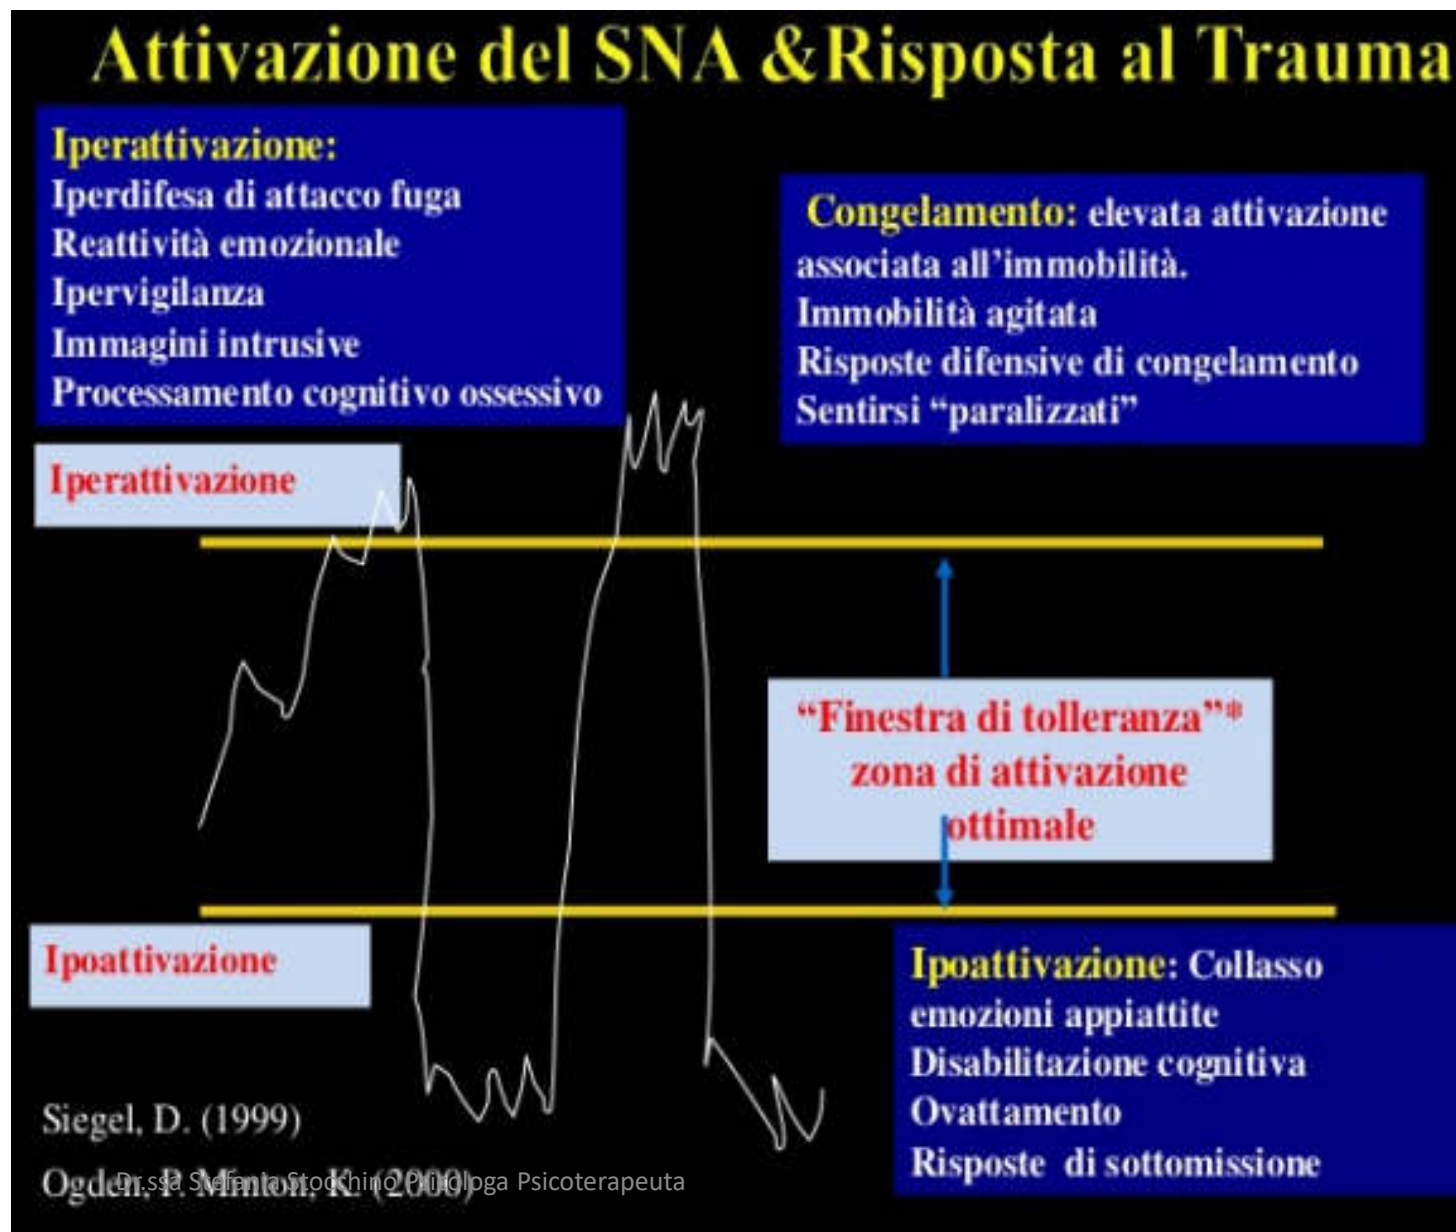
Attivazione del SNA &Risposta al Trauma

Iperattivazione:
Iperdifesa di attacco fuga
Reattività emozionale
Ipervigilanza
Immagini intrusive
Processamento cognitivo ossessivo

Congelamento: elevata attivazione associata all'immobilità.
Immobilità agitata
Risposte difensive di congelamento
Sentirsi "paralizzati"

Iperattivazione

"Finestra di tolleranza"*
zona di attivazione ottimale

Ipoattivazione

Ipoattivazione: Collasso
emozioni appiattite
Disabilitazione cognitiva
Ovattamento
Risposte di sottomissione

Siegel, D. (1999)
Ogden, P. Minton, K. (2000)

Dr.ssa Stefania Stocchino Psicologa Psicoterapeuta